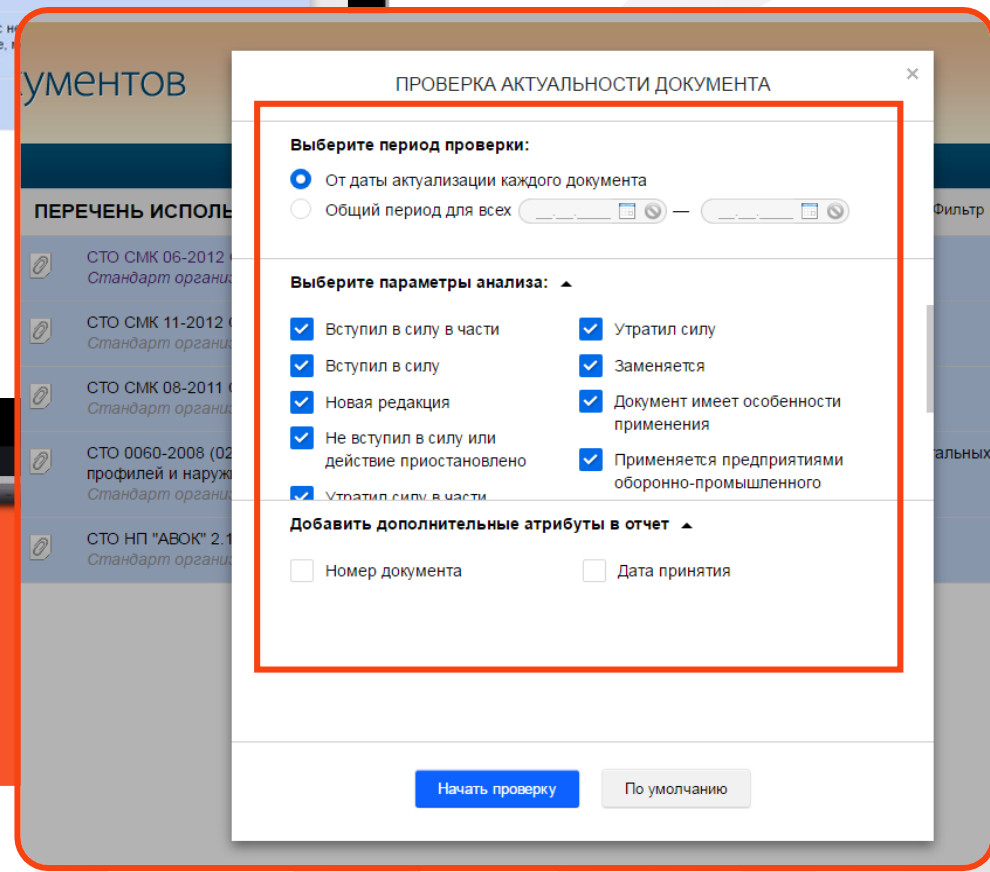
кументов

ПЕРЕЧЕНЬ ИСПОЛЬ

Фильтр

СТО СМК 06-2012
Стандарт организ

СТО СМК 11-2012
Стандарт организ

СТО СМК 08-2011
Стандарт организ

СТО 0060-2008 (02
профилей и наруж
Стандарт организ

тальных

СТО НП "АВОК" 2.1
Стандарт организ

ПРОВЕРКА АКТУАЛЬНОСТИ ДОКУМЕНТА

×

Выберите период проверки:

От даты актуализации каждого документа

Общий период для всех __.__.____ — __.__.____

Выберите параметры анализа:

Вступил в силу в части

Утратил силу

Вступил в силу

Заменяется

Новая редакция

Документ имеет особенности применения

Не вступил в силу или действие приостановлено

Применяется предприятиями оборонно-промышленного

Утратил силу в части

Добавить дополнительные атрибуты в отчет

Номер документа

Дата принятия

Начать проверку

По умолчанию